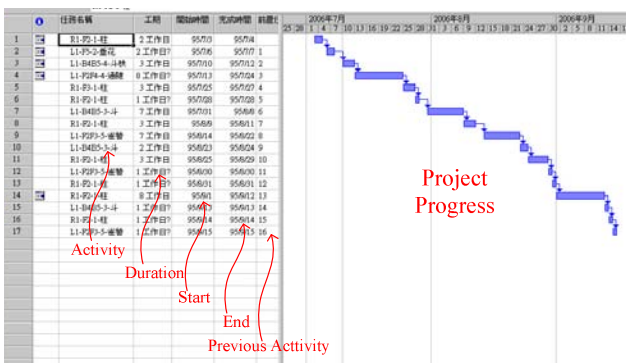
| | ⓘ | 任務名稱 | 工期 | 開始時間 | 完成時間 | 前置 |
|---|---|---|---|---|---|---|
| 1 | | R1-F5-1-柱 | 2 工作日 | 95/7/3 | 95/7/4 | |
| 2 | | L1-F5-2-優花 | 2 工作日? | 95/7/6 | 95/7/7 | 1 |
| 3 | | L1-B4B5-4-斗栱 | 3 工作日 | 95/7/10 | 95/7/12 | 2 |
| 4 | | L1-F3F4-4-通樑 | 8 工作日? | 95/7/13 | 95/7/24 | 3 |
| 5 | | R1-F3-1-柱 | 2 工作日 | 95/7/26 | 95/7/27 | 4 |
| 6 | | R1-F2-1-柱 | 1 工作日? | 95/7/28 | 95/7/28 | 5 |
| 7 | | L1-B4B5-3-斗 | 7 工作日 | 95/7/31 | 95/8/8 | 6 |
| 8 | | R1-F2-1-柱 | 3 工作日 | 95/8/9 | 95/8/11 | 7 |
| 9 | | R1-F2F3-5-雀替 | 7 工作日 | 95/8/14 | 95/8/22 | 8 |
| 10 | | L1-B4B5-3-斗 | 2 工作日 | 95/8/23 | 95/8/24 | 9 |
| 11 | | R1-F2-1-柱 | 3 工作日 | 95/8/25 | 95/8/29 | 10 |
| 12 | | L1-F2F3-5-雀替 | 1 工作日? | 95/8/30 | 95/8/30 | 11 |
| 13 | | R1-F2-1-柱 | 1 工作日? | 95/8/31 | 95/8/31 | 12 |
| 14 | | R1-F2-1-柱 | 8 工作日 | 95/9/1 | 95/9/12 | 13 |
| 15 | | L1-B4B5-3-斗 | 2 工作日 | 95/9/13 | 95/9/14 | 14 |
| 16 | | R1-F2-1-柱 | 1 工作日? | 95/9/14 | 95/9/14 | 15 |
| 17 | | L1-F2F3-5-雀替 | 1 工作日? | 95/9/15 | 95/9/15 | 16 |

2006年7月 25 28 1 4 7 10 13 16 19 22 25 28 31
2006年8月 3 6 9 12 15 18 21 24 27 30
2006年9月 2 5 8 11 14

Activity
Duration
Start
End
Previous Acttivity

Project Progress